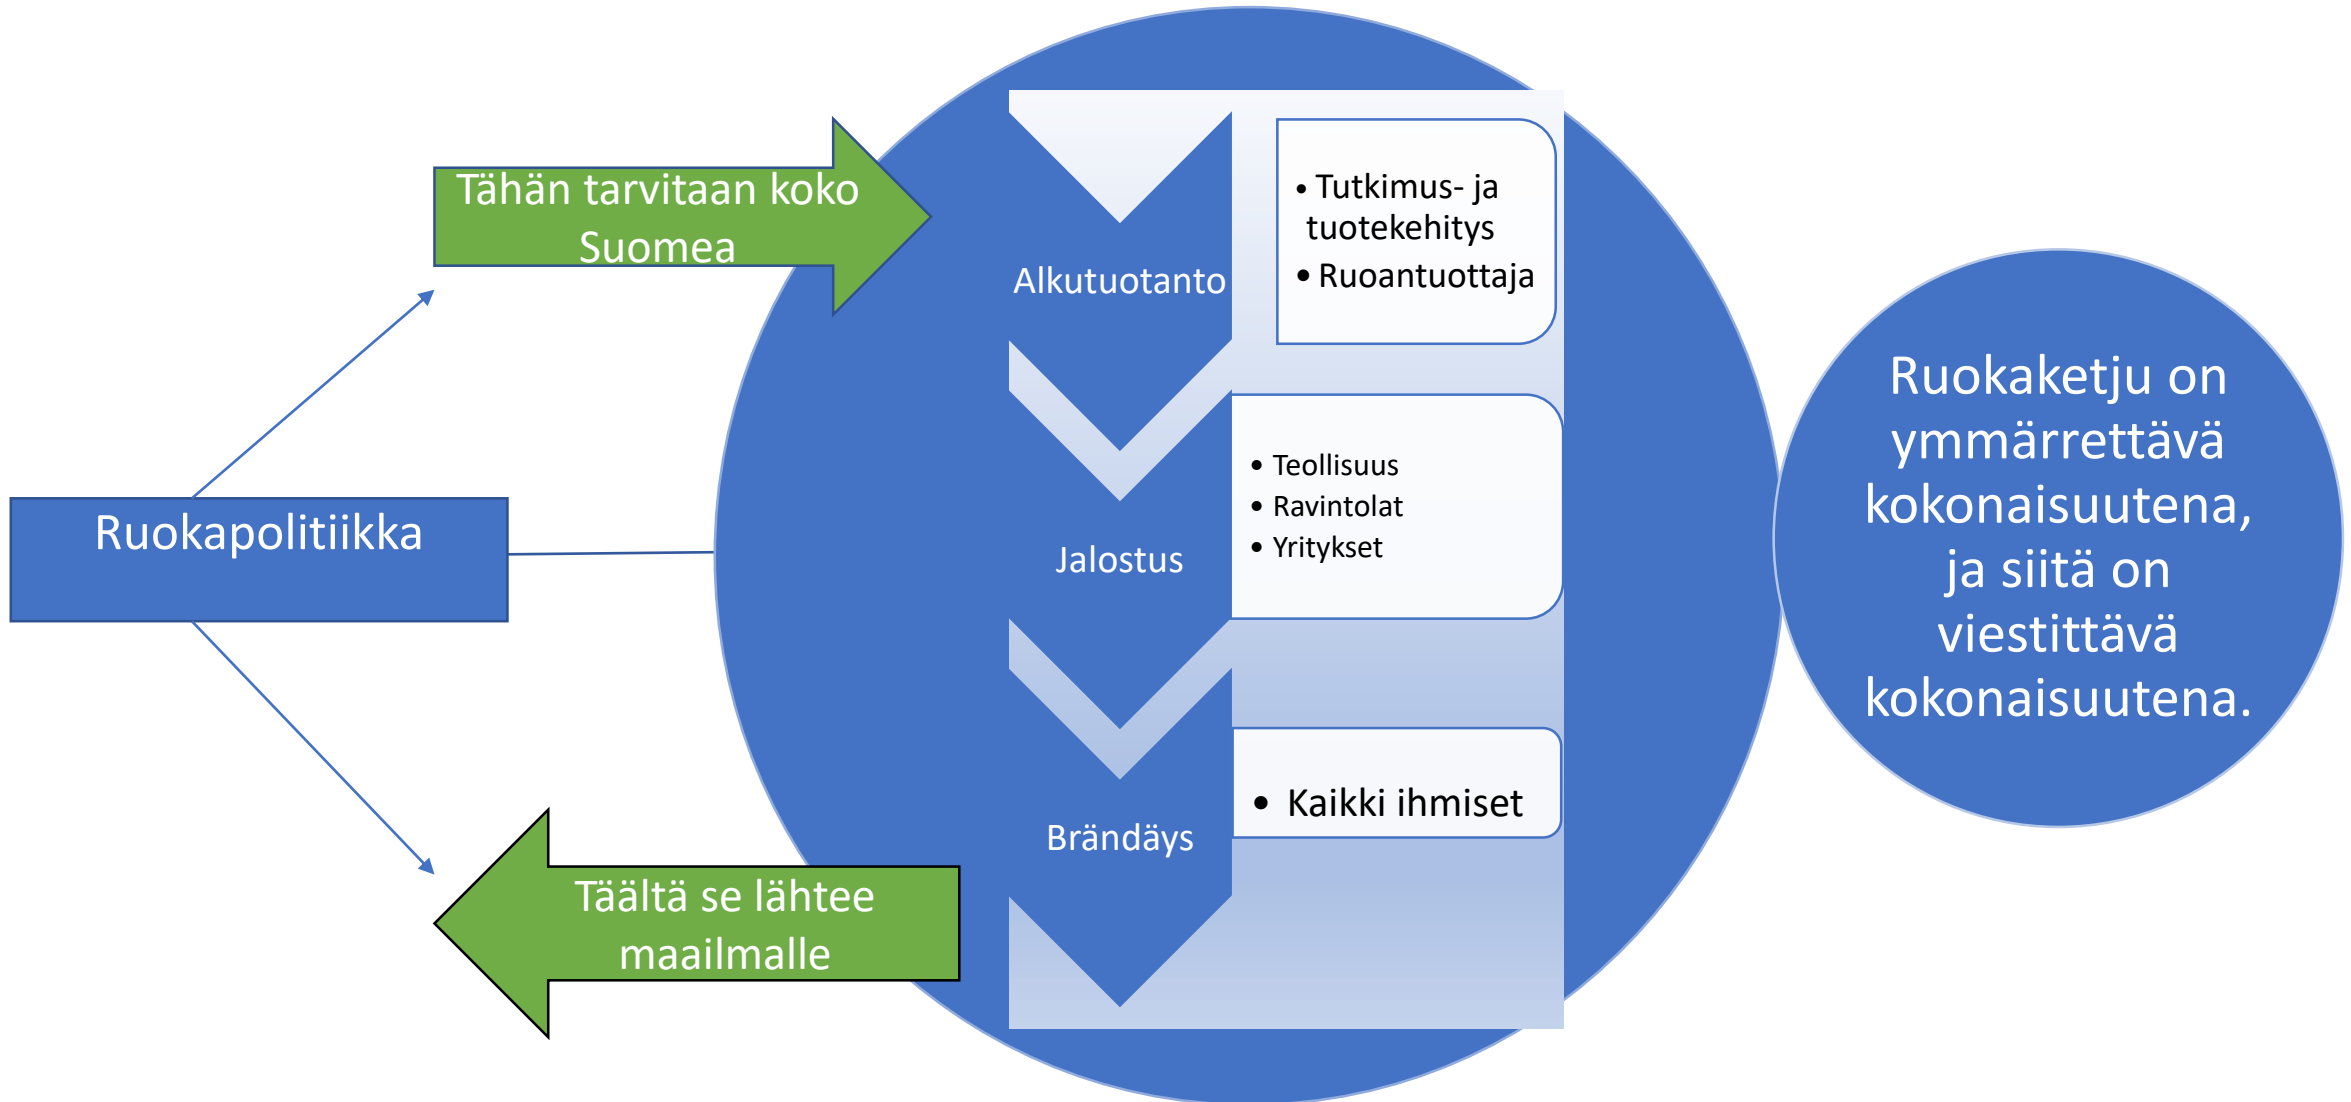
Tähän tarvitaan koko Suomea

Ruokapolitiikka

Täältä se lähtee maailmalle

Alkutuotanto

• Tutkimus- ja tuotekehitys
• Ruoantuottaja

Jalostus

• Teollisuus
• Ravintolat
• Yritykset

Brändäys

• Kaikki ihmiset

Ruokaketju on ymmärrettävä kokonaisuutena, ja siitä on viestittävä kokonaisuutena.